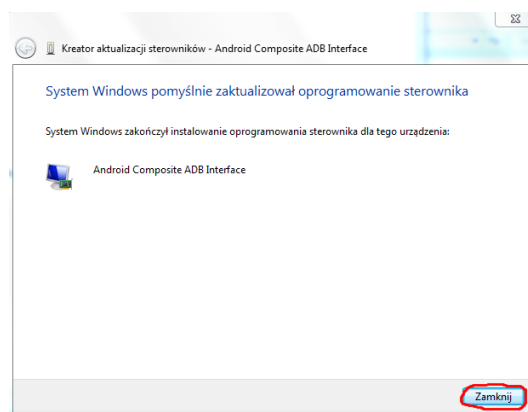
Kreator aktualizacji sterowników - Android Composite ADB Interface

System Windows pomyślnie zaktualizował oprogramowanie sterownika

System Windows zakończył instalowanie oprogramowania sterownika dla tego urządzenia:

Android Composite ADB Interface

Zamknij